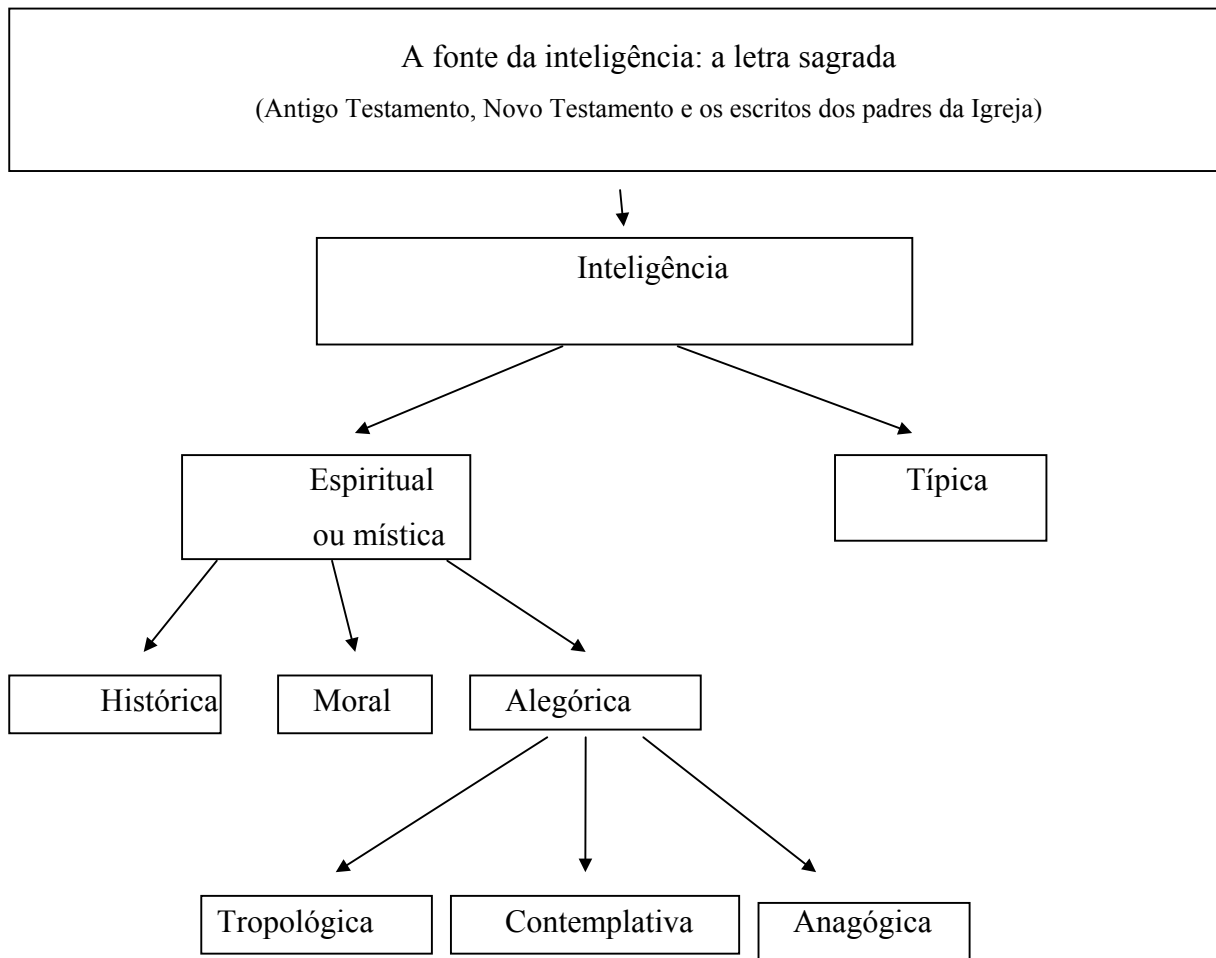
A fonte da inteligência: a letra sagrada
(Antigo Testamento, Novo Testamento e os escritos dos padres da Igreja)

Inteligência

Espiritual ou mística

Típica

Histórica

Moral

Alegórica

Tropológica

Contemplativa

Anagógica